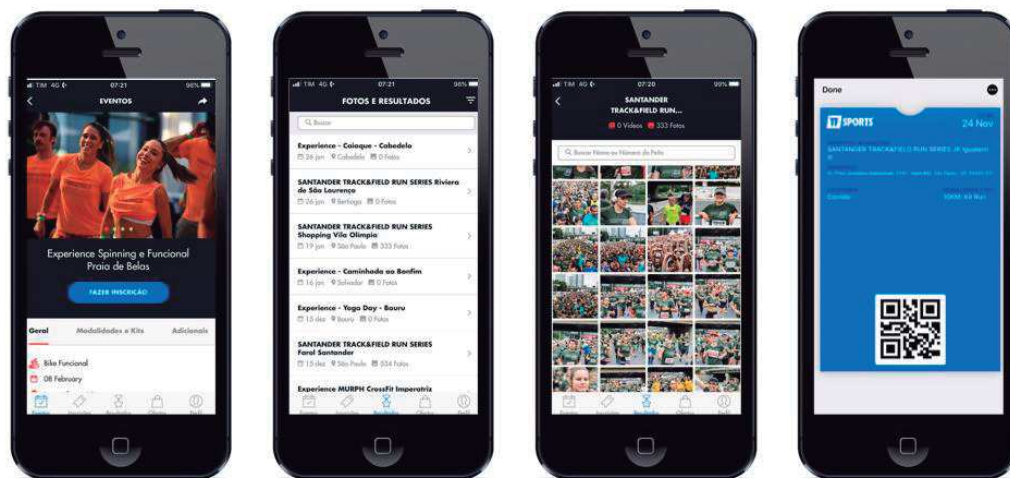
TIM 4G 07:21 96%
EVENTOS
Experience Spinning e Funcional Praia de Belas
FAZER INSCRIÇÃO
Geral Modalidades e Kits Adicionais
Bike Funcional
08 February

TIM 4G 07:21 96%
FOTOS E RESULTADOS
Buscar
Experience - Coiaque - Cabedelo
26 jan Cabedelo 0 Fotos
SANTANDER TRACK&FIELD RUN SERIES Riviera de São Lourenço
26 jan Bertioga 0 Fotos
SANTANDER TRACK&FIELD RUN SERIES Shopping Vila Olímpia
19 jan São Paulo 333 Fotos
Experience - Caminhada ao Bonfim
16 jan Salvador 0 Fotos
Experience - Yoga Day - Bauru
15 dez Bauru 0 Fotos
SANTANDER TRACK&FIELD RUN SERIES Farol Santander
15 dez São Paulo 534 Fotos
Experience MURPH CrossFit Imperatriz

TIM 4G 07:20 96%
SANTANDER TRACK&FIELD RUN...
0 Vídeos 333 Fotos
Buscar Nome ou Número de Peito

Done
TF SPORTS 24 Nov
SANTANDER TRACK&FIELD RUN SERIES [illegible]
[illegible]